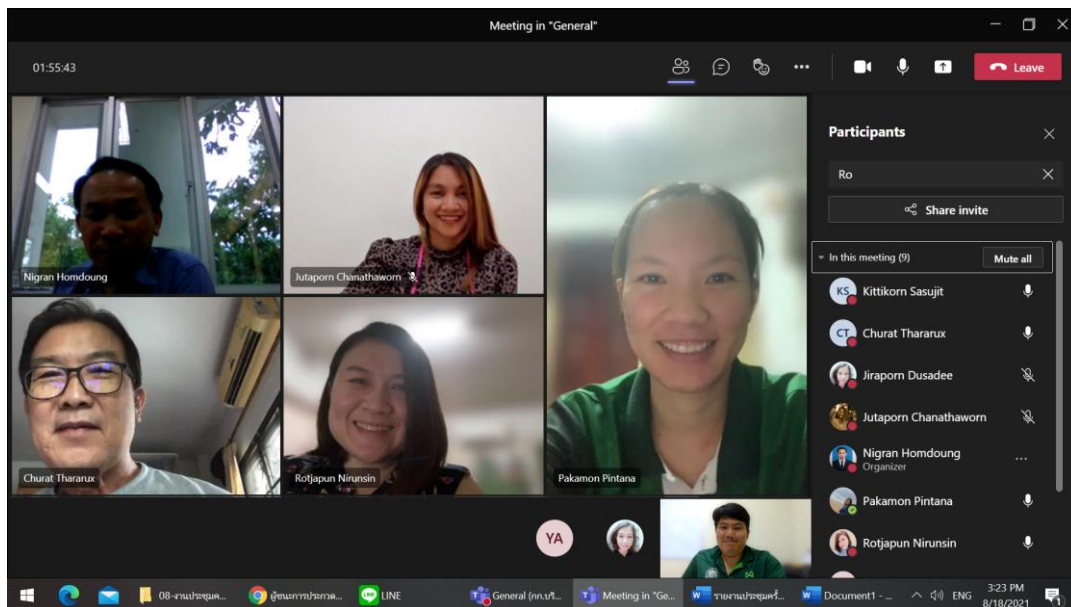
Meeting in "General"

01:55:43

Leave

Nigran Homdoung

Jutaporn Chanathaworn

Churat Thararux

Rotjapun Nirunsin

Pakamon Pintana

YA

Participants

Ro

Share invite

In this meeting (9)

Mute all

KS Kittikorn Sasujit

CT Churat Thararux

Jiraporn Dusadee

Jutaporn Chanathaworn

Nigran Homdoung
Organizer

Pakamon Pintana

Rotjapun Nirunsin

08-งานประชุมค...

ผู้ชนะการประกวด...

LINE

General (กก.บริ...

Meeting in "Ge...

รายงานประชุมครั้...

Document1 - ...

ENG

3:23 PM
8/18/2021